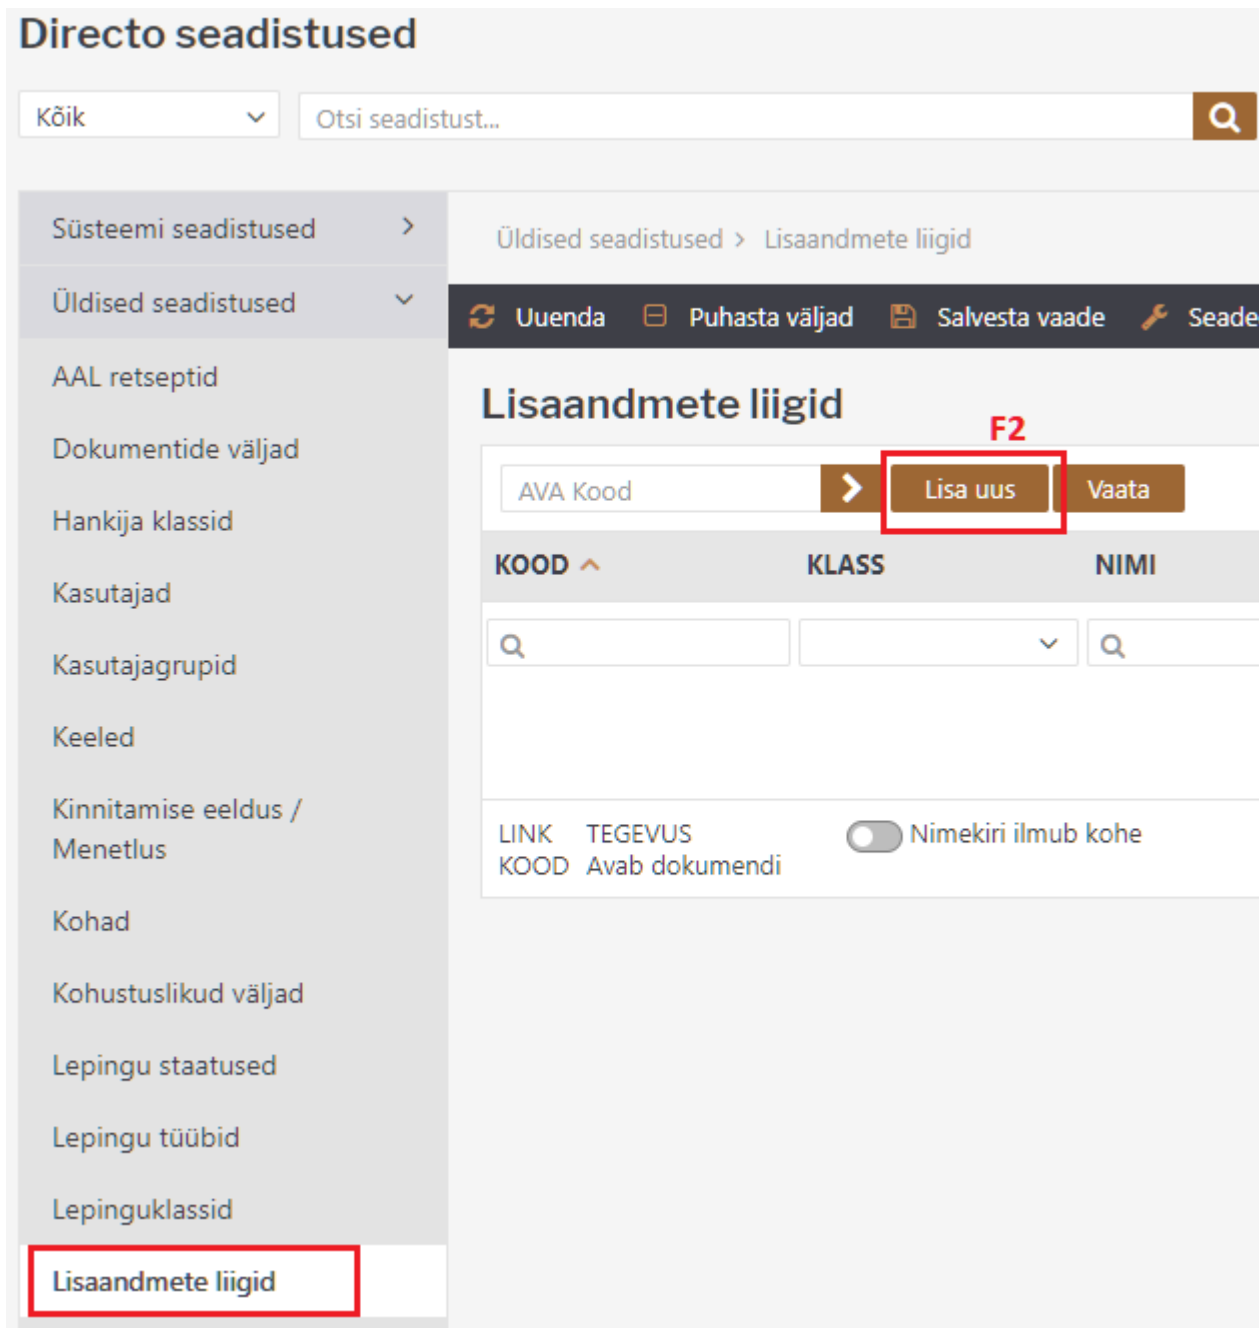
Directo seadistused

Kõik

Otsi seadistust...

Süsteemi seadistused

Üldised seadistused

AAL retseptid

Dokumentide väljad

Hankija klassid

Kasutajad

Kasutajagrupid

Keeled

Kinnitamise eeldus / Menetlus

Kohad

Kohustuslikud väljad

Lepingu staatused

Lepingu tüübid

Lepinguklassid

Lisaandmete liigid

Üldised seadistused > Lisaandmete liigid

Uuenda Puhasta väljad Salvesta vaade Seade

Lisaandmete liigid

F2

AVA Kood

Lisa uus

Vaata

| KOOD | KLASS | NIMI |
|---|---|---|

LINK KOOD

TEGEVUS Avab dokumendi

Nimekiri ilmub kohe